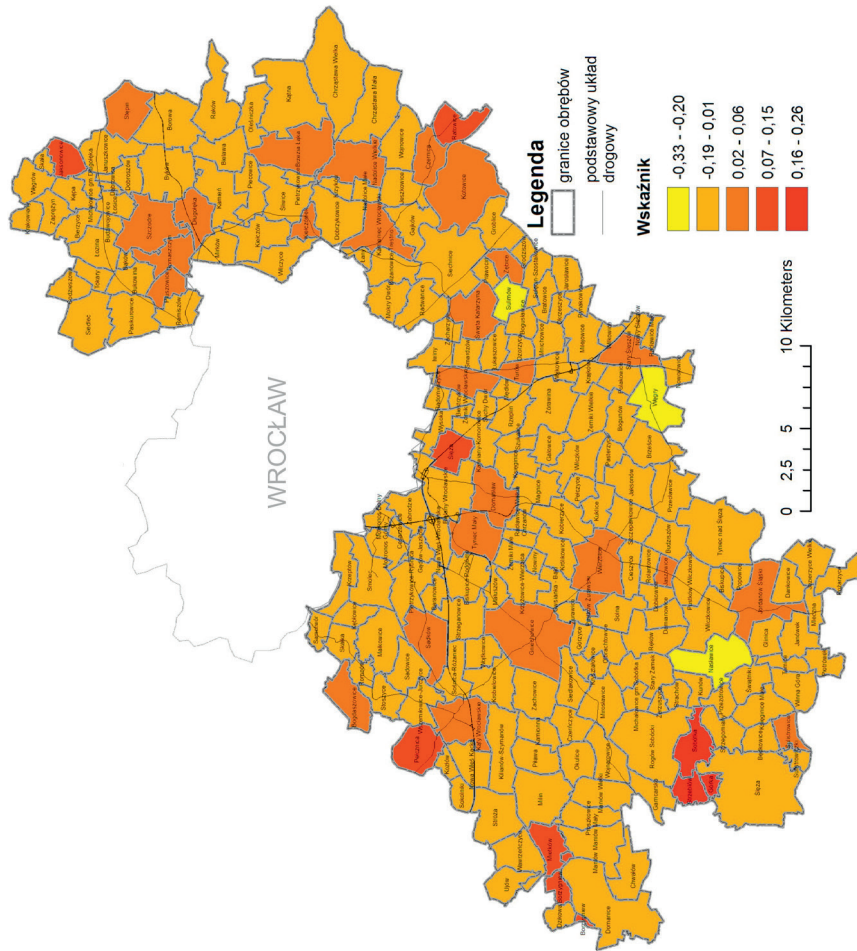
Legenda
granice obrębów
podstawowy układ drogowy

Wskaźnik
-0,33 - -0,20
-0,19 - 0,01
0,02 - 0,06
0,07 - 0,15
0,16 - 0,26

0 2,5 5 10 Kilometers

WROCŁAW

Chrząstawa Wielka
Chrząstawa Mała
Kamieniec Wrocławski
Wojnowice
Czernica
Kotowice
Sulimów
Siechnice
Trestno
Radwanice
Bielany Wrocławskie
Kobierzyce
Tyniec Mały
Tyniec nad Ślęzą
Wierzbice
Bogunów
Domasław
Nadolice
Stary Śleszów
Smolec
Kąty Wrocławskie
Sadowice
Mokronos Górny
Mokronos Dolny
Sadków
Ślęża
Sobótka
Mietków
Domanice
Chwałów
Uciechów
Źórawina
Pasikurowice
Kiełczów
Dobrzykowice
Szczodre
Długołęka
Mirków
Kiełczówek
Bukowina
Borowa
Raków
Kątna
Januszkowice
Szymanów
Siedlakowice
Kryniczno
Biskupice Podgórne
Krzeptów
Wilkszyn
Jarnołtów
Mała Ślęża
Wysoka
Pietrzykowice
Galowice
Oleśnica Mała
Rolantowice
Jaszowice
Zachowice
Sośnica
Cesarzowice
Małkowice
Pełcznica
Racławice Wielkie
Święta Katarzyna
Blizanowice
Zębice
Radomierzyce
Pęgów
Brzezia Łąka
Dobroszów Oleśnicki
Bogusławice
Wierzbno
Malerzowice Wielkie
Sulęcin
Wysoka
Żerniki Wielkie
Gniechowice
Krajków
Ozorzyce
Magnice
Krzyżowice
Jaksonów
Mnichowice
Węgry
Kotowice
Turów
Tarnowiec